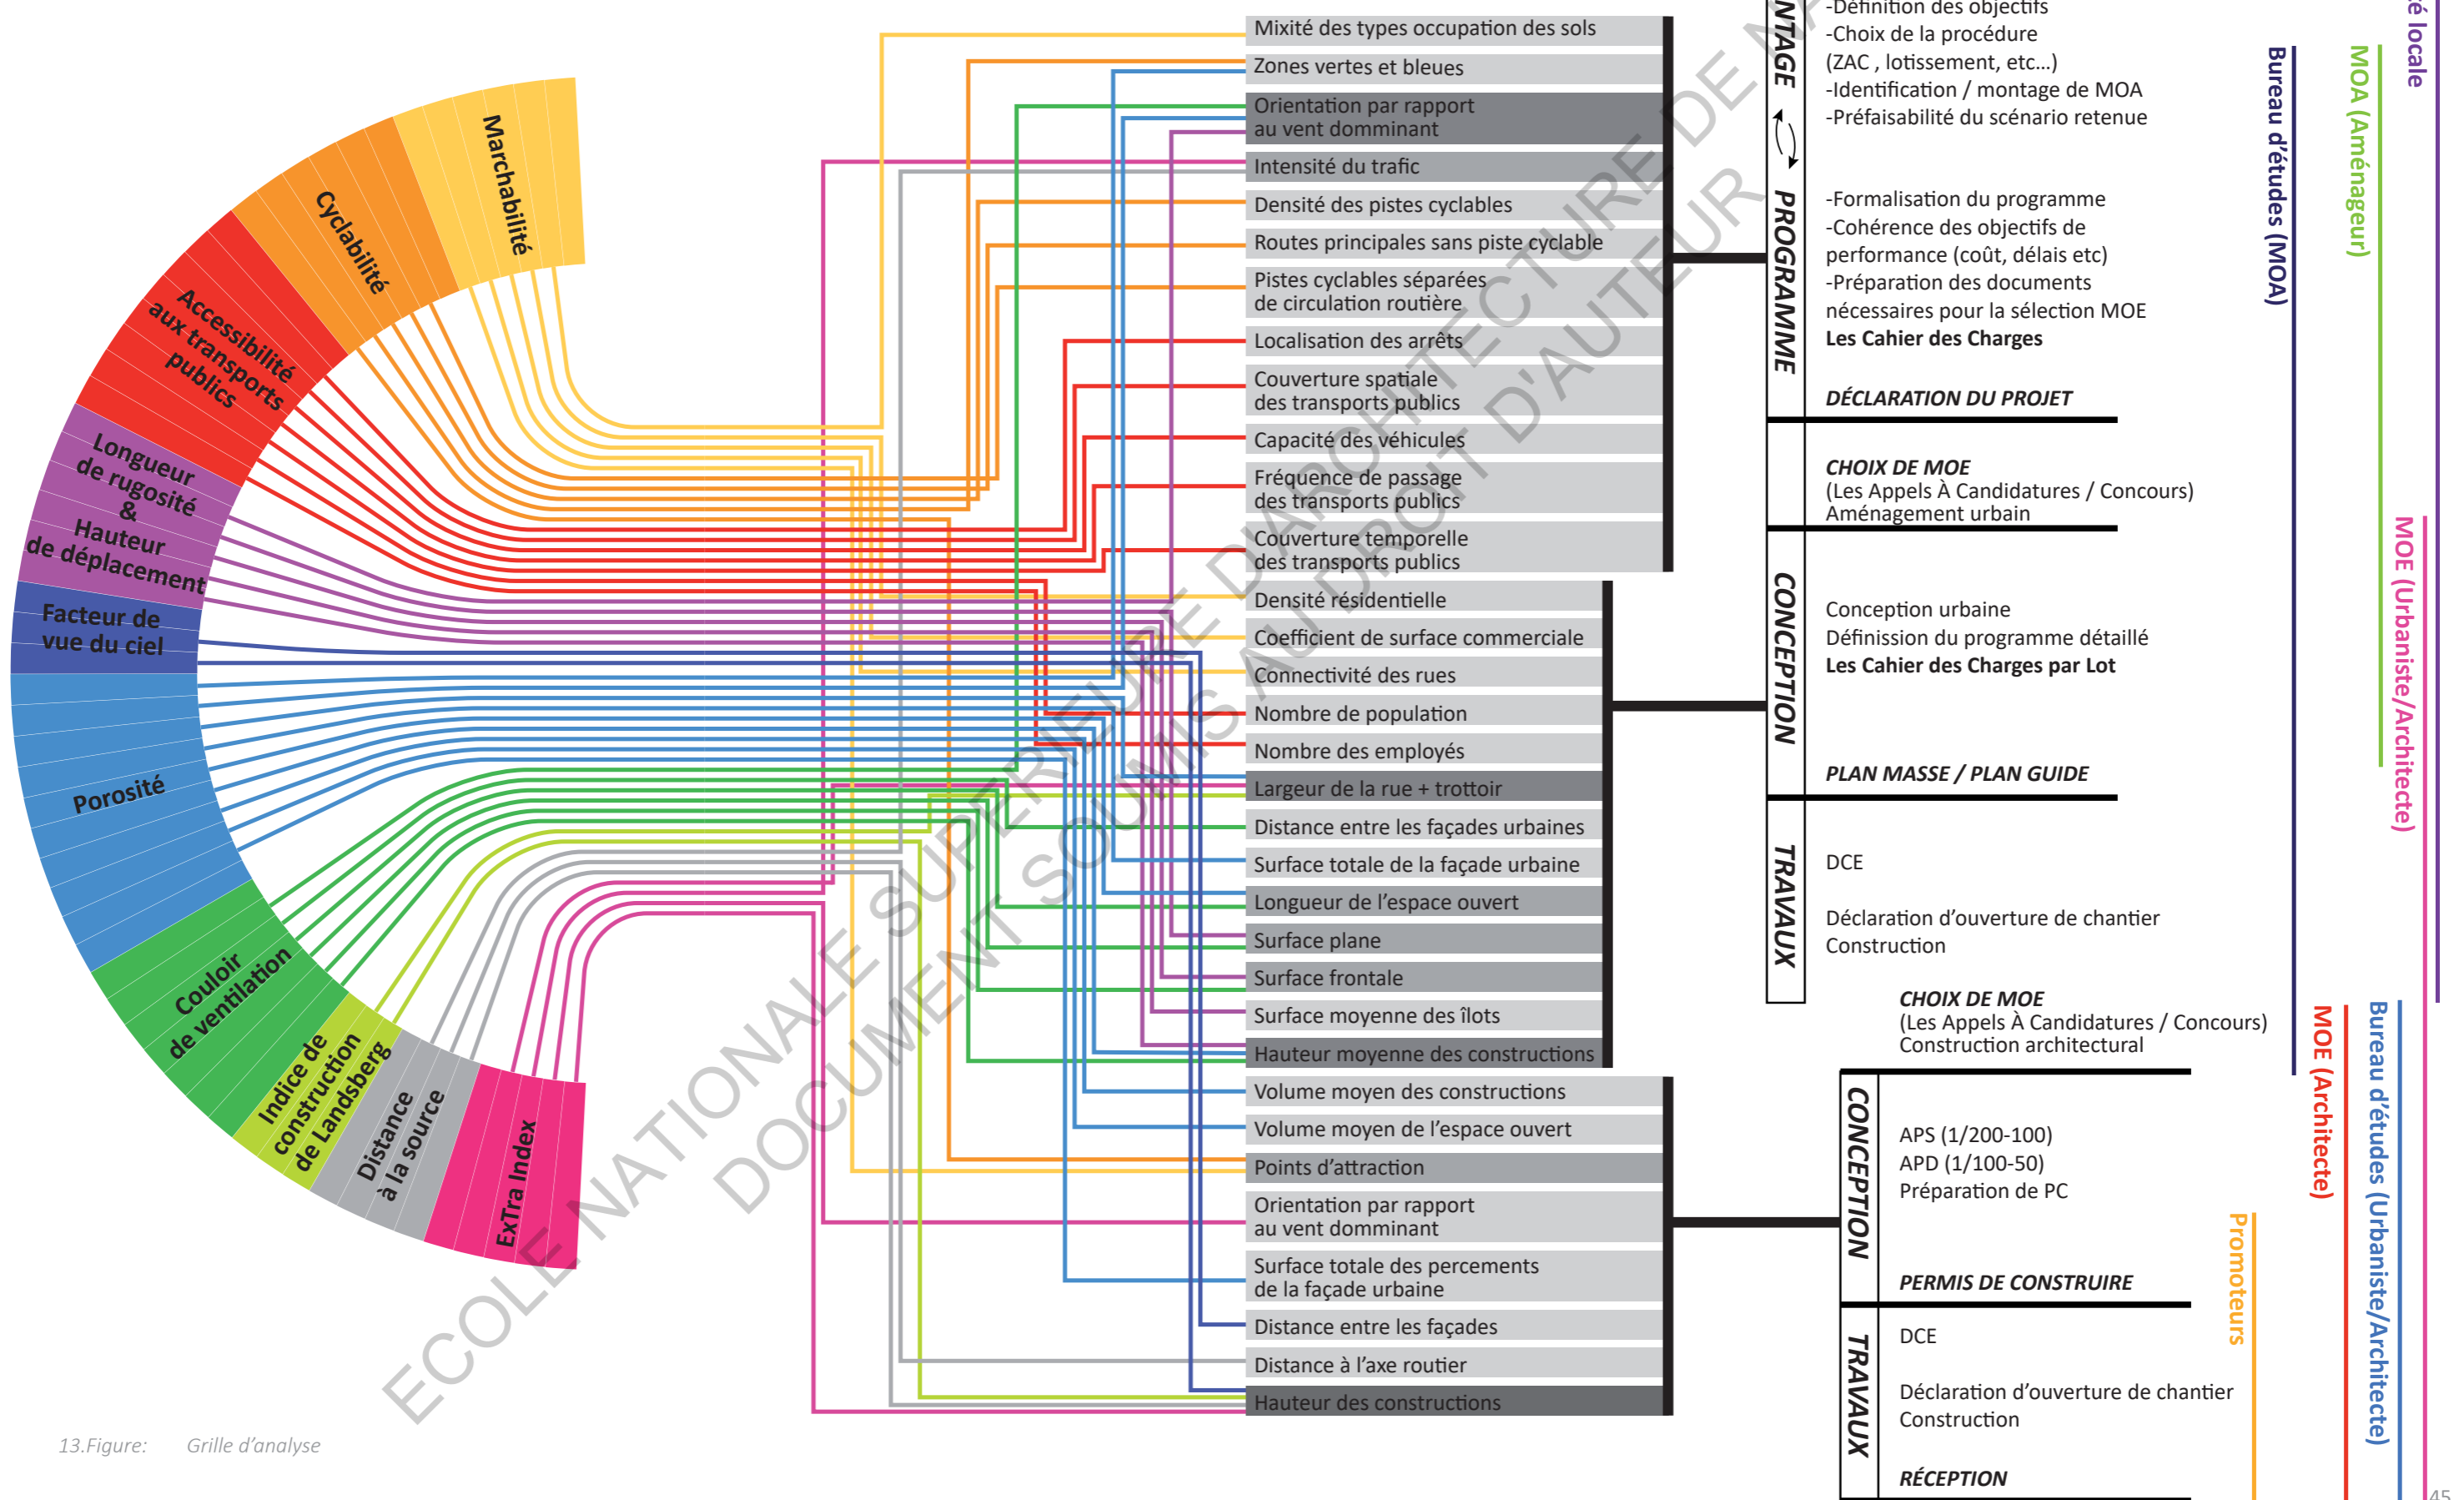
Marchabilité

Cyclabilité

Accessibilité aux transports publics

Longueur de rugosité & Hauteur de déplacement

Facteur de vue du ciel

Porosité

Couloir de ventilation

Indice de construction de Landsberg

Distance à la source

ExTra Index

Mixité des types occupation des sols
Zones vertes et bleues
Orientation par rapport au vent dominant
Intensité du trafic
Densité des pistes cyclables
Routes principales sans piste cyclable
Pistes cyclables séparées de circulation routière
Localisation des arrêts
Couverture spatiale des transports publics
Capacité des véhicules
Fréquence de passage des transports publics
Couverture temporelle des transports publics
Densité résidentielle
Coefficient de surface commerciale
Connectivité des rues
Nombre de population
Nombre des employés
Largeur de la rue + trottoir
Distance entre les façades urbaines
Surface totale de la façade urbaine
Longueur de l'espace ouvert
Surface plane
Surface frontale
Surface moyenne des îlots
Hauteur moyenne des constructions
Volume moyen des constructions
Volume moyen de l'espace ouvert
Points d'attraction
Orientation par rapport au vent dominant
Surface totale des percements de la façade urbaine
Distance entre les façades
Distance à l'axe routier
Hauteur des constructions

NTAGE ⟷ PROGRAMME

-Définition des objectifs
-Choix de la procédure (ZAC , lotissement, etc...)
-Identification / montage de MOA
-Préfaisabilité du scénario retenue

-Formalisation du programme
-Cohérence des objectifs de performance (coût, délais etc)
-Préparation des documents nécessaires pour la sélection MOE
Les Cahier des Charges

DÉCLARATION DU PROJET

CHOIX DE MOE
(Les Appels À Candidatures / Concours)
Aménagement urbain

CONCEPTION

Conception urbaine
Définission du programme détaillé
Les Cahier des Charges par Lot

PLAN MASSE / PLAN GUIDE

TRAVAUX

DCE

Déclaration d'ouverture de chantier
Construction

CHOIX DE MOE
(Les Appels À Candidatures / Concours)
Construction architectural

CONCEPTION

APS (1/200-100)
APD (1/100-50)
Préparation de PC

PERMIS DE CONSTRUIRE

TRAVAUX

DCE

Déclaration d'ouverture de chantier
Construction

RÉCEPTION

é locale
MOA (Aménageur)
Bureau d'études (MOA)
MOE (Urbaniste/Architecte)
MOE (Architecte)
Bureau d'études (Urbaniste/Architecte)
Promoteurs

ECOLE NATIONALE SUPERIEURE D'ARCHITECTURE DE M
DOCUMENT SOUMIS AU DROIT D'AUTEUR

13.Figure: Grille d'analyse

45